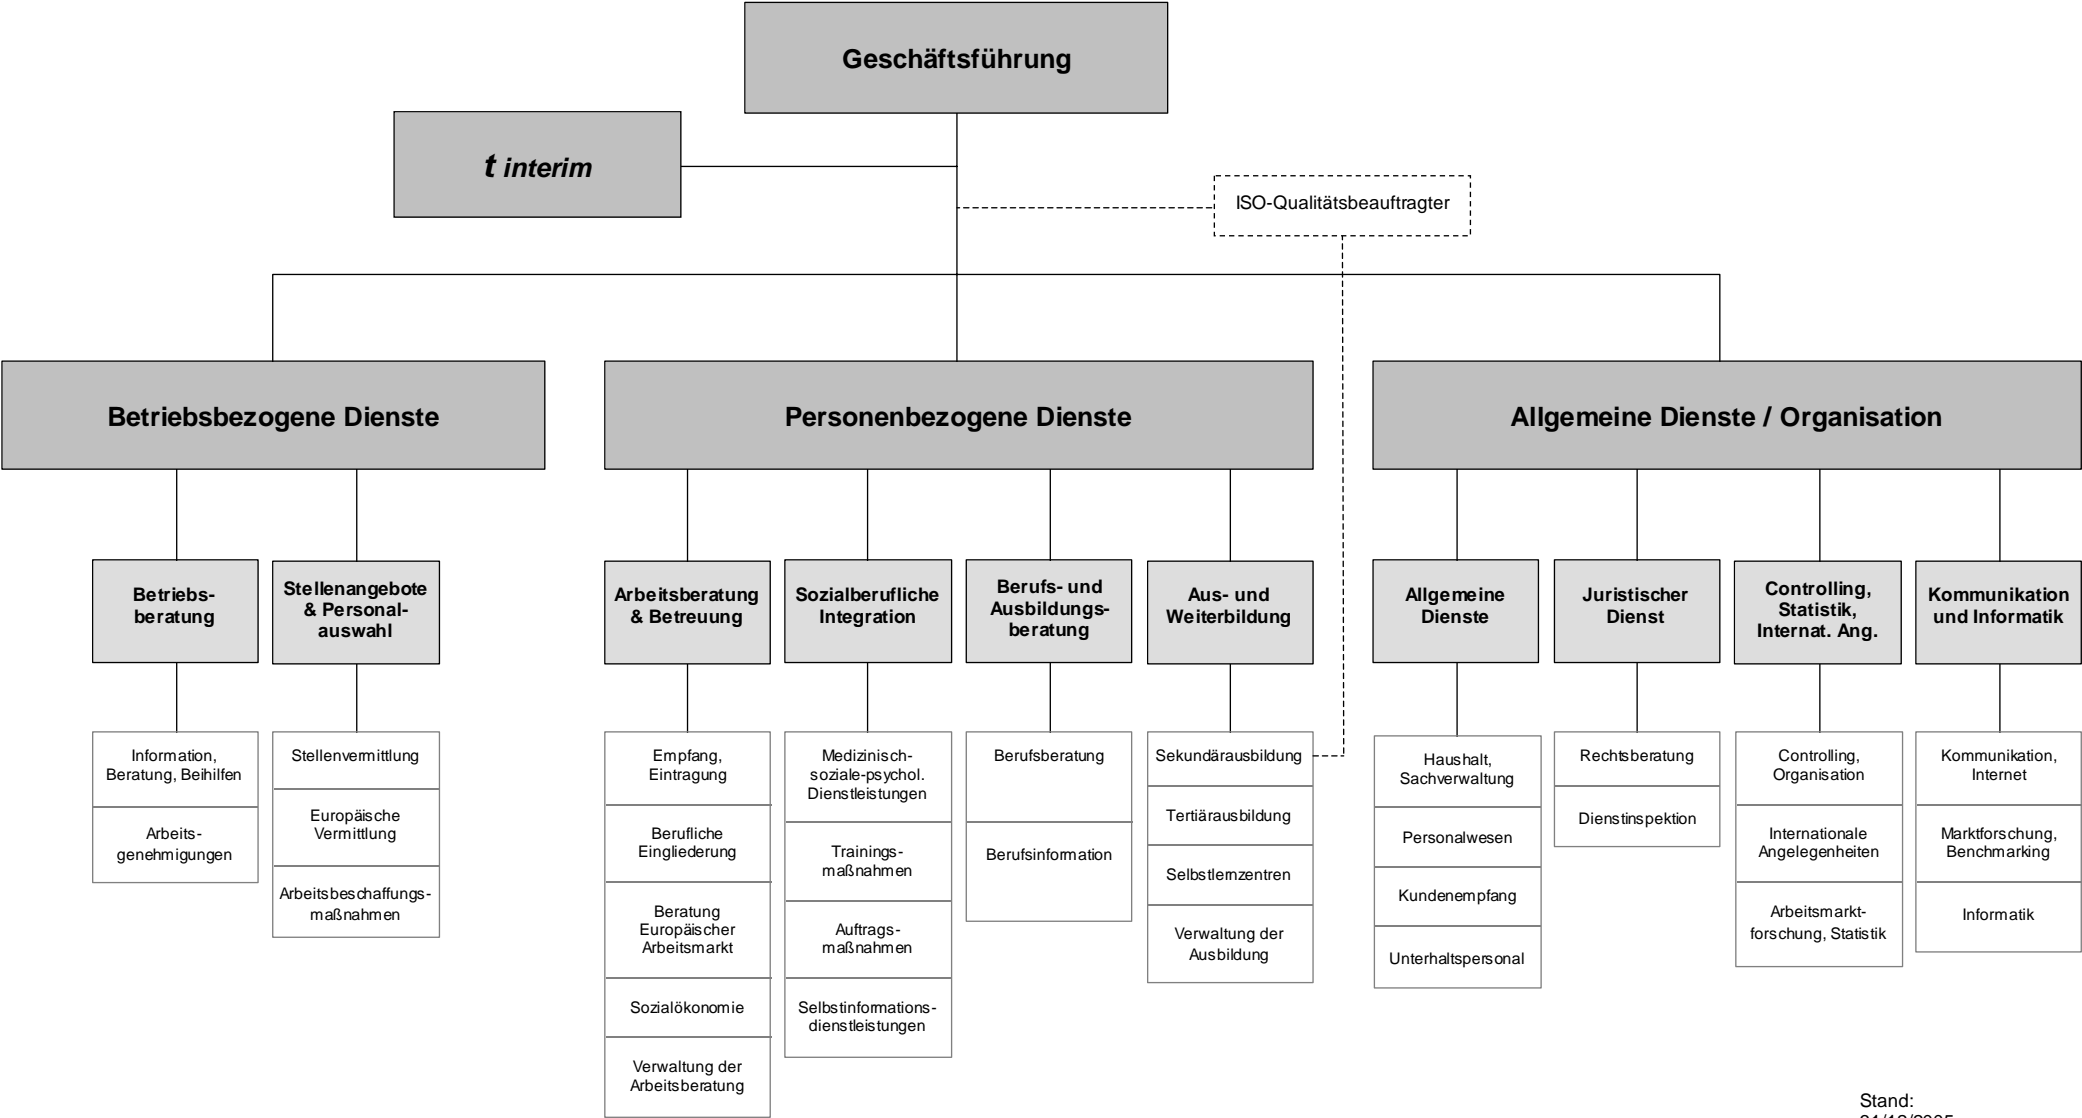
Geschäftsführung

t interim

ISO-Qualitätsbeauftragter

Betriebsbezogene Dienste

Personenbezogene Dienste

Allgemeine Dienste / Organisation

Betriebsberatung

Information, Beratung, Beihilfen

Arbeitsgenehmigungen

Stellenangebote & Personalauswahl

Stellenvermittlung

Europäische Vermittlung

Arbeitsbeschaffungsmaßnahmen

Arbeitsberatung & Betreuung

Empfang, Eintragung

Berufliche Eingliederung

Beratung Europäischer Arbeitsmarkt

Sozialökonomie

Verwaltung der Arbeitsberatung

Sozialberufliche Integration

Medizinisch-soziale-psychol. Dienstleistungen

Trainingsmaßnahmen

Auftragsmaßnahmen

Selbstinformationsdienstleistungen

Berufs- und Ausbildungsberatung

Berufsberatung

Berufsinformation

Aus- und Weiterbildung

Sekundärausbildung

Tertiärausbildung

Selbstlernzentren

Verwaltung der Ausbildung

Allgemeine Dienste

Haushalt, Sachverwaltung

Personalwesen

Kundenempfang

Unterhaltspersonal

Juristischer Dienst

Rechtsberatung

Dienstinspektion

Controlling, Statistik, Internat. Ang.

Controlling, Organisation

Internationale Angelegenheiten

Arbeitsmarktforschung, Statistik

Kommunikation und Informatik

Kommunikation, Internet

Marktforschung, Benchmarking

Informatik

Stand: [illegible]